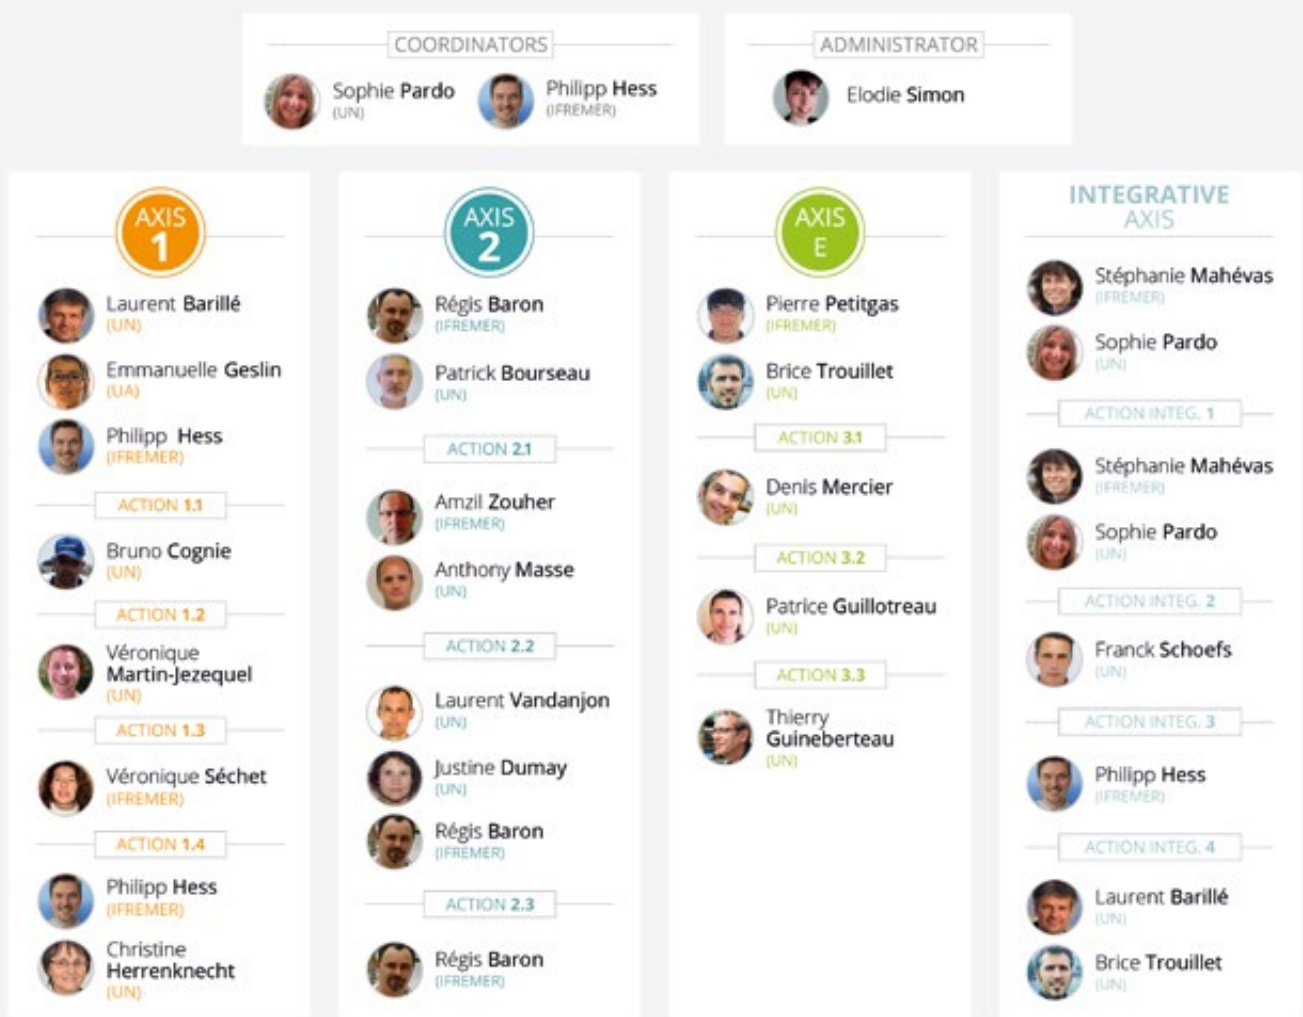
COORDINATORS

Sophie Pardo
(UN)

Philipp Hess
(IFREMER)

ADMINISTRATOR

Elodie Simon

AXIS 1

Laurent Barillé
(UN)

Emmanuelle Geslin
(UA)

Philipp Hess
(IFREMER)

ACTION 1.1

Bruno Cognie
(UN)

ACTION 1.2

Véronique Martin-Jezequel
(UN)

ACTION 1.3

Véronique Séchet
(IFREMER)

ACTION 1.4

Philipp Hess
(IFREMER)

Christine Herrenknecht
(UN)

AXIS 2

Régis Baron
(IFREMER)

Patrick Bourseau
(UN)

ACTION 2.1

Amzil Zouher
(IFREMER)

Anthony Masse
(UN)

ACTION 2.2

Laurent Vandanjon
(UN)

Justine Dumay
(UN)

Régis Baron
(IFREMER)

ACTION 2.3

Régis Baron
(IFREMER)

AXIS E

Pierre Petitgas
(IFREMER)

Brice Trouillet
(UN)

ACTION 3.1

Denis Mercier
(UN)

ACTION 3.2

Patrice Guillotreau
(UN)

ACTION 3.3

Thierry Guineberteau
(UN)

INTEGRATIVE AXIS

Stéphanie Mahévas
(IFREMER)

Sophie Pardo
(UN)

ACTION INTEG. 1

Stéphanie Mahévas
(IFREMER)

Sophie Pardo
(UN)

ACTION INTEG. 2

Franck Schoefs
(UN)

ACTION INTEG. 3

Philipp Hess
(IFREMER)

ACTION INTEG. 4

Laurent Barillé
(UN)

Brice Trouillet
(UN)